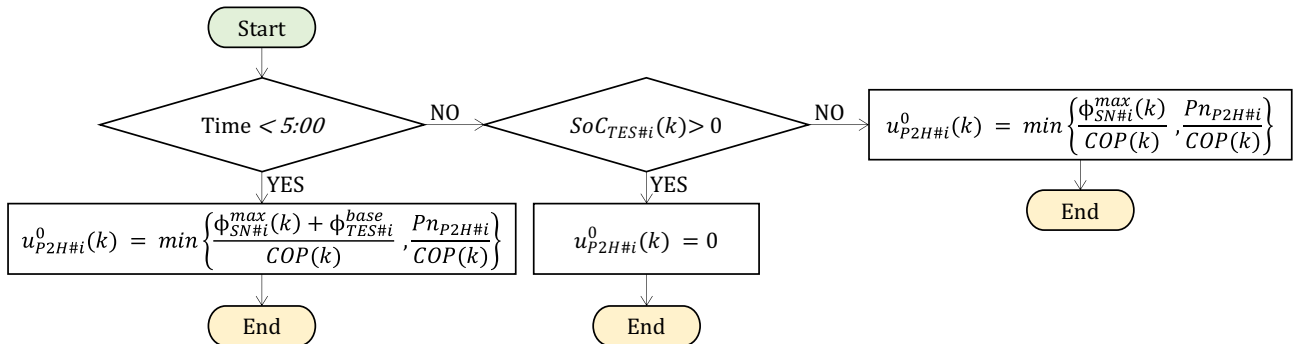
Start

Time < 5:00

NO

$SoC_{TES\#i}(k) > 0$

NO

$u^0_{P2H\#i}(k) = min\left\{\frac{\phi^{max}_{SN\#i}(k)}{COP(k)}, \frac{Pn_{P2H\#i}}{COP(k)}\right\}$

End

YES

$u^0_{P2H\#i}(k) = min\left\{\frac{\phi^{max}_{SN\#i}(k) + \phi^{base}_{TES\#i}}{COP(k)}, \frac{Pn_{P2H\#i}}{COP(k)}\right\}$

End

YES

$u^0_{P2H\#i}(k) = 0$

End